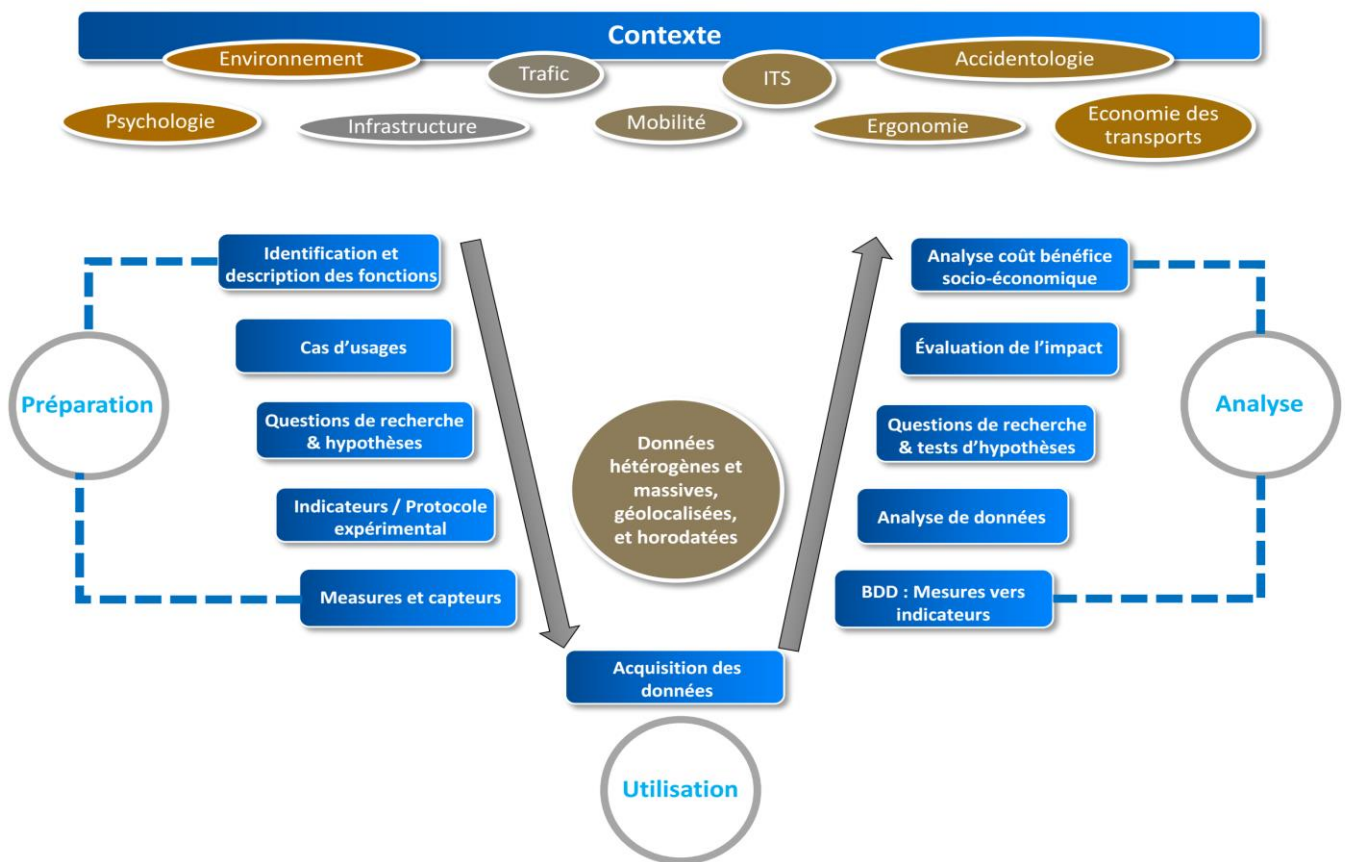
Contexte

Environnement

Trafic

ITS

Accidentologie

Psychologie

Infrastructure

Mobilité

Ergonomie

Economie des transports

Identification et description des fonctions

Cas d'usages

Questions de recherche & hypothèses

Indicateurs / Protocole expérimental

Measures et capteurs

Préparation

Données hétérogènes et massives, géolocalisées, et horodatées

Acquisition des données

Utilisation

Analyse coût bénéfice socio-économique

Évaluation de l'impact

Questions de recherche & tests d'hypothèses

Analyse de données

BDD : Mesures vers indicateurs

Analyse